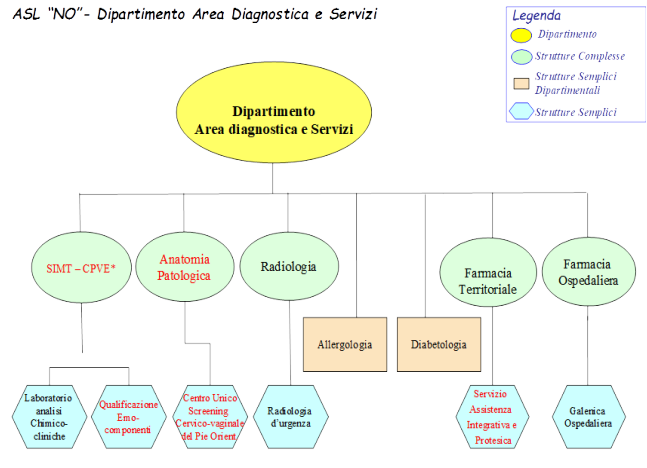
ASL "NO"- Dipartimento Area Diagnostica e Servizi

Legenda
Dipartimento
Strutture Complesse
Strutture Semplici Dipartimentali
Strutture Semplici

Dipartimento
Area diagnostica e Servizi

SIMT – CPVE*

Anatomia Patologica

Radiologia

Farmacia Territoriale

Farmacia Ospedaliera

Allergologia

Diabetologia

Laboratorio analisi Chimico-cliniche

Qualificazione Emo-componenti

Centro Unico Screening Cervico-vaginale del Pie Orient.

Radiologia d'urgenza

Servizio Assistenza Integrativa e Protesica

Galenica Ospedaliera